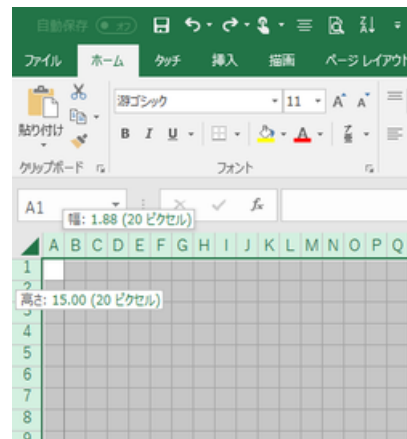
自動保存 オフ

ファイル ホーム タッチ 挿入 描画 ページ レイアウト

貼り付け

游ゴシック 11 A A

B I U

クリップボード フォント

A1 幅: 1.88 (20 ピクセル)

$f_x$

A B C D E F G H I J K L M N O P Q

1
高さ: 15.00 (20 ピクセル)
3
4
5
6
7
8
9